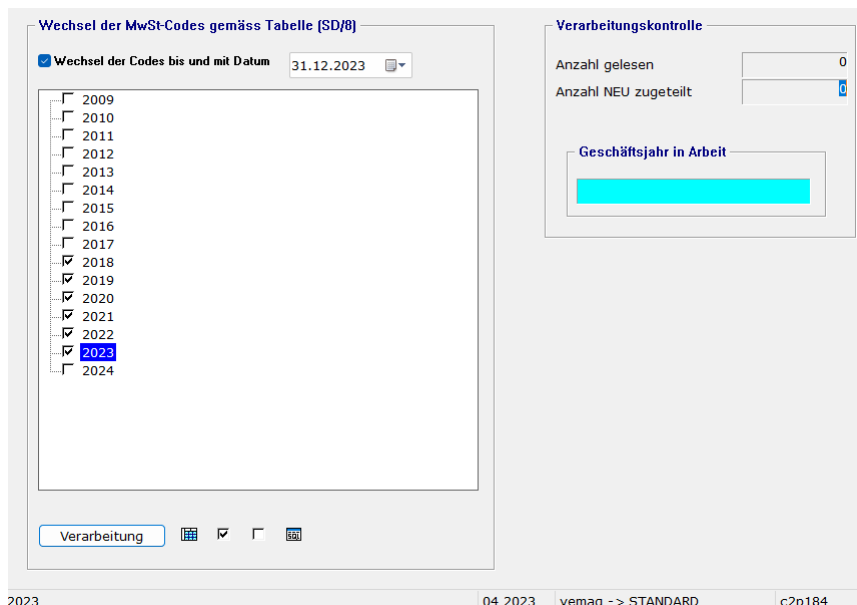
Wechsel der MwSt-Codes gemäss Tabelle (SD/8)

Wechsel der Codes bis und mit Datum 31.12.2023

2009
2010
2011
2012
2013
2014
2015
2016
2017
2018
2019
2020
2021
2022
2023
2024

Verarbeitung

Verarbeitungskontrolle

Anzahl gelesen 0
Anzahl NEU zugeteilt 0

Geschäftsjahr in Arbeit

2023 | 04.2023 | vemag -> STANDARD | c2p184